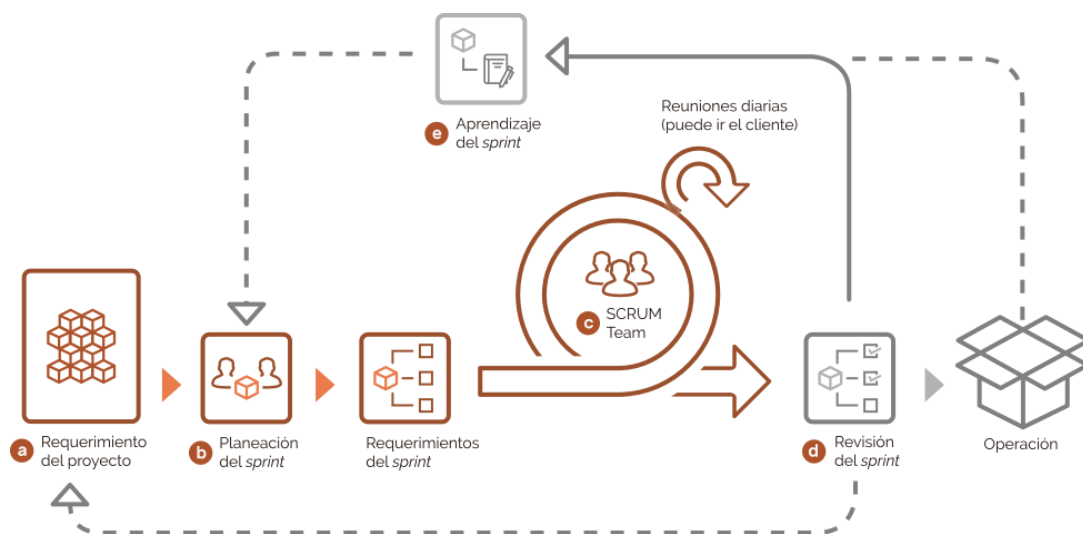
e Aprendizaje del *sprint*

Reuniones diarias (puede ir el cliente)

c SCRUM Team

a Requerimiento del proyecto

b Planeación del *sprint*

Requerimientos del *sprint*

d Revisión del *sprint*

Operación